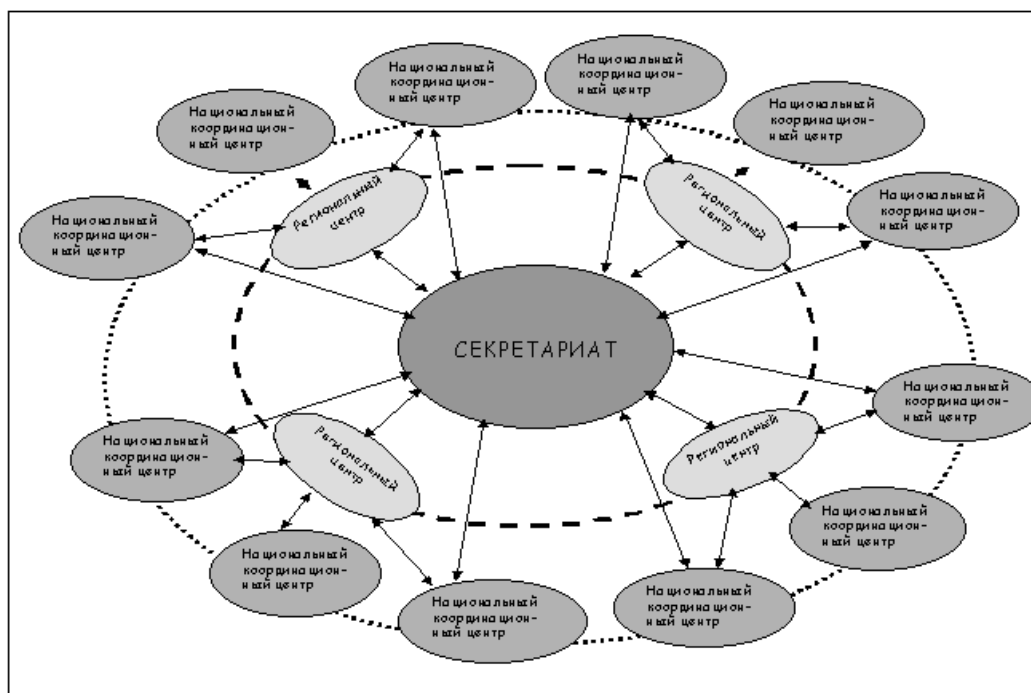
Национальный координационный центр

Национальный координационный центр

Национальный координационный центр

Национальный координационный центр

Региональный центр

Региональный центр

Национальный координационный центр

Национальный координационный центр

СЕКРЕТАРИАТ

Национальный координационный центр

Национальный координационный центр

Региональный центр

Региональный центр

Национальный координационный центр

Национальный координационный центр

Национальный координационный центр

Национальный координационный центр